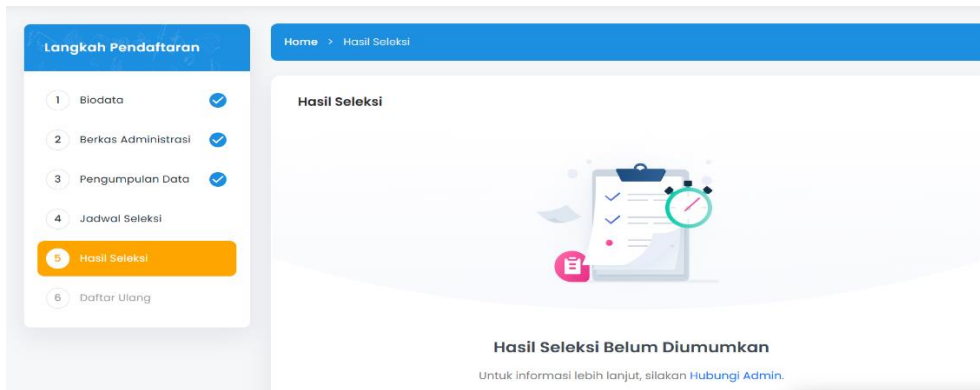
Langkah Pendaftaran

1 Biodata

2 Berkas Administrasi

3 Pengumpulan Data

4 Jadwal Seleksi

5 Hasil Seleksi

6 Daftar Ulang

Home > Hasil Seleksi

Hasil Seleksi

Hasil Seleksi Belum Diumumkan

Untuk informasi lebih lanjut, silakan Hubungi Admin.